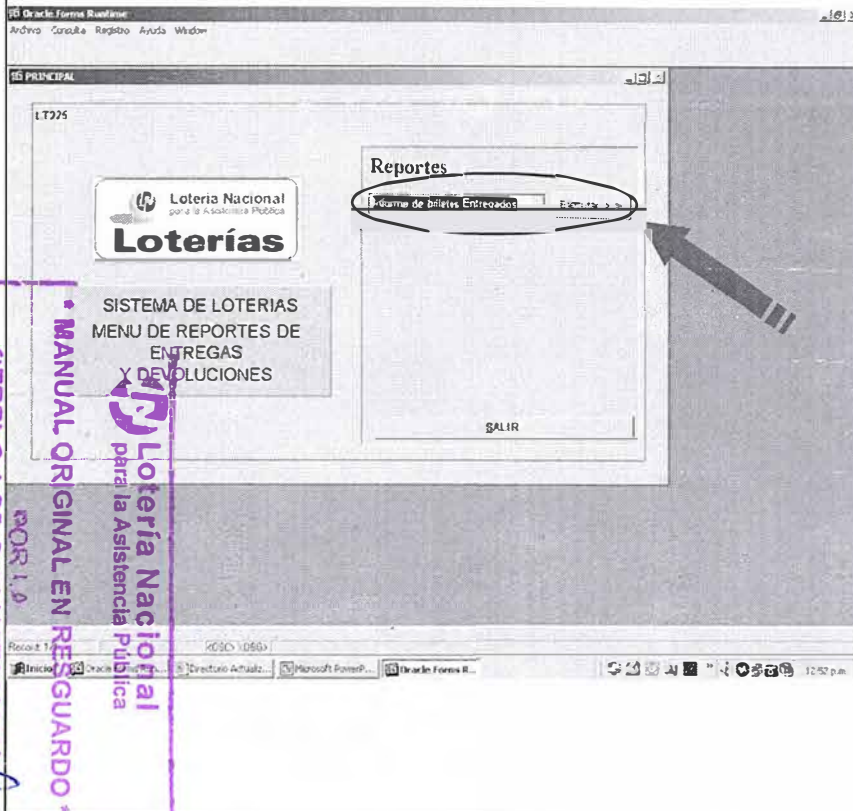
Oracle Forms Runtime
Archivo Consulta Registro Ayuda Window

PRINCIPAL

LT225

Lotería Nacional
para la Asistencia Pública
Loterías

SISTEMA DE LOTERIAS
MENU DE REPORTES DE ENTREGAS
Y DEVOLUCIONES

Reportes
Informe de billetes Entregados
Ejecutar >>

SALIR

Record: 1/1 <OSC> <DBG>

Inicio Oracle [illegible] Directorio Actualiz... Microsoft PowerP... Oracle Forms R... 12:52 p.m.

• MANUAL ORIGINAL EN RESGUARDO •
POR L.P.
Lotería Nacional
para la Asistencia Pública